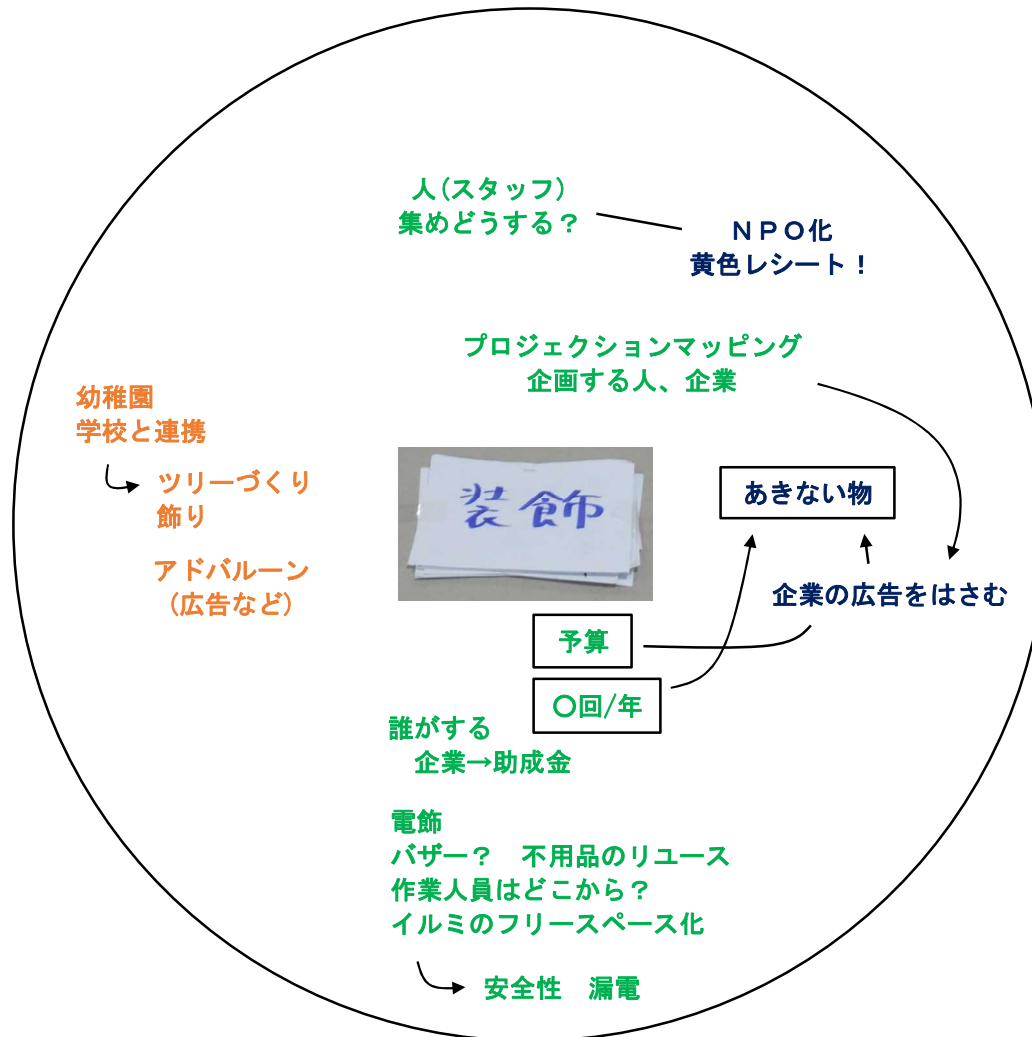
人（スタッフ）
集めどうする？

ＮＰＯ化
黄色レシート！

プロジェクションマッピング
企画する人、企業

幼稚園
学校と連携

ツリーづくり
飾り

アドバルーン
（広告など）

装飾

あきない物

企業の広告をはさむ

予算

○回/年

誰がする
企業→助成金

電飾
バザー？　不用品のリユース
作業人員はどこから？
イルミのフリースペース化

安全性　漏電